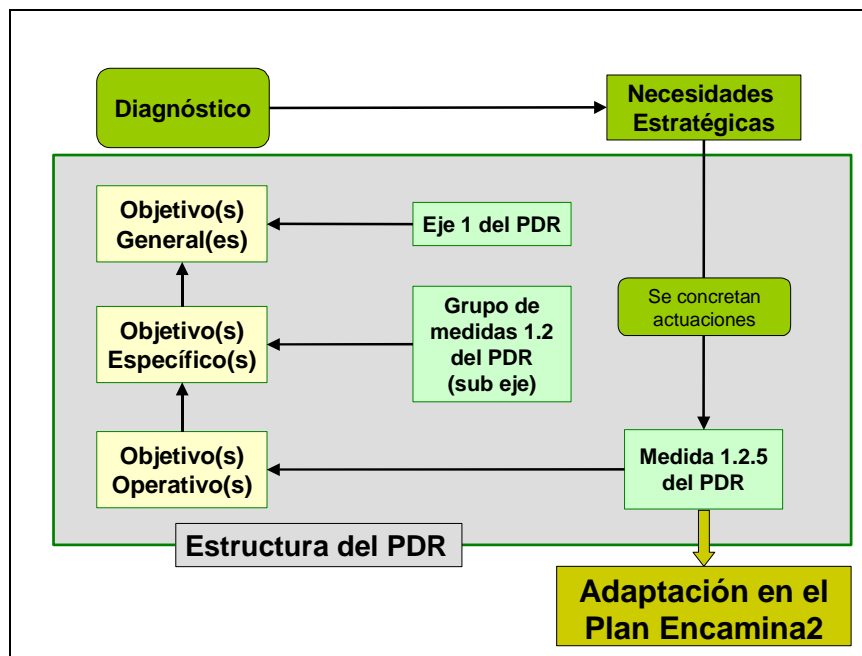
Diagnóstico

Necesidades Estratégicas

Objetivo(s) General(es)

Eje 1 del PDR

Se concretan actuaciones

Objetivo(s) Específico(s)

Grupo de medidas 1.2 del PDR (sub eje)

Objetivo(s) Operativo(s)

Medida 1.2.5 del PDR

Estructura del PDR

Adaptación en el Plan Encamina2